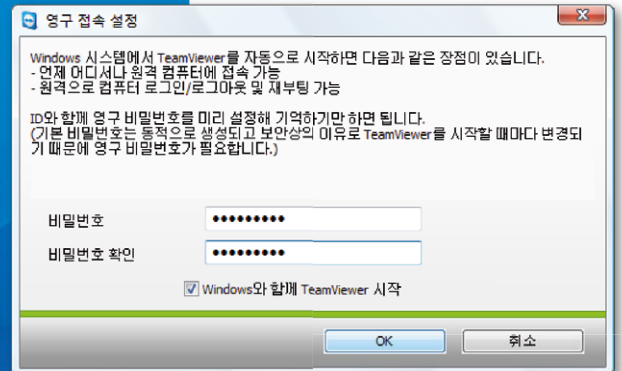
영구 접속 설정

Windows 시스템에서 TeamViewer를 자동으로 시작하면 다음과 같은 장점이 있습니다.
- 언제 어디서나 원격 컴퓨터에 접속 가능
- 원격으로 컴퓨터 로그인/로그아웃 및 재부팅 가능

ID와 함께 영구 비밀번호를 미리 설정해 기억하기만 하면 됩니다.
(기본 비밀번호는 동적으로 생성되고 보안상의 이유로 TeamViewer를 시작할 때마다 변경되기 때문에 영구 비밀번호가 필요합니다.)

비밀번호 ●●●●●●●●●●

비밀번호 확인 ●●●●●●●●●●

Windows와 함께 TeamViewer 시작

OK

취소